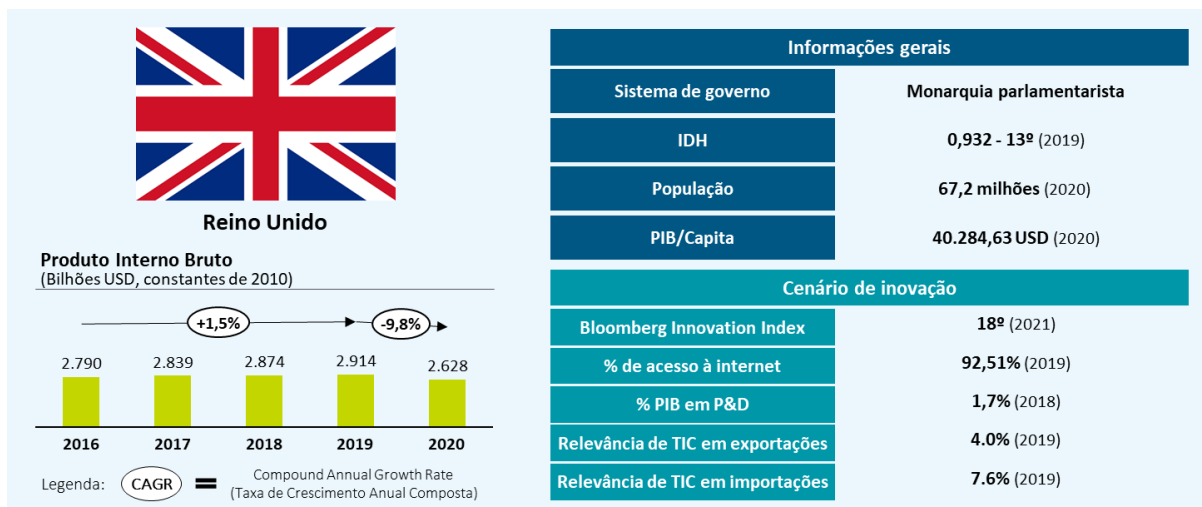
Reino Unido

Produto Interno Bruto
(Bilhões USD, constantes de 2010)

+1,5%

-9,8%

| 2016 | 2017 | 2018 | 2019 | 2020 |
|---|---|---|---|---|
| 2.790 | 2.839 | 2.874 | 2.914 | 2.628 |

Legenda: CAGR = Compound Annual Growth Rate (Taxa de Crescimento Anual Composta)

| Informações gerais | |
|---|---|
| Sistema de governo | Monarquia parlamentarista |
| IDH | 0,932 - 13º (2019) |
| População | 67,2 milhões (2020) |
| PIB/Capita | 40.284,63 USD (2020) |

| Cenário de inovação | |
|---|---|
| Bloomberg Innovation Index | 18º (2021) |
| % de acesso à internet | 92,51% (2019) |
| % PIB em P&D | 1,7% (2018) |
| Relevância de TIC em exportações | 4.0% (2019) |
| Relevância de TIC em importações | 7.6% (2019) |